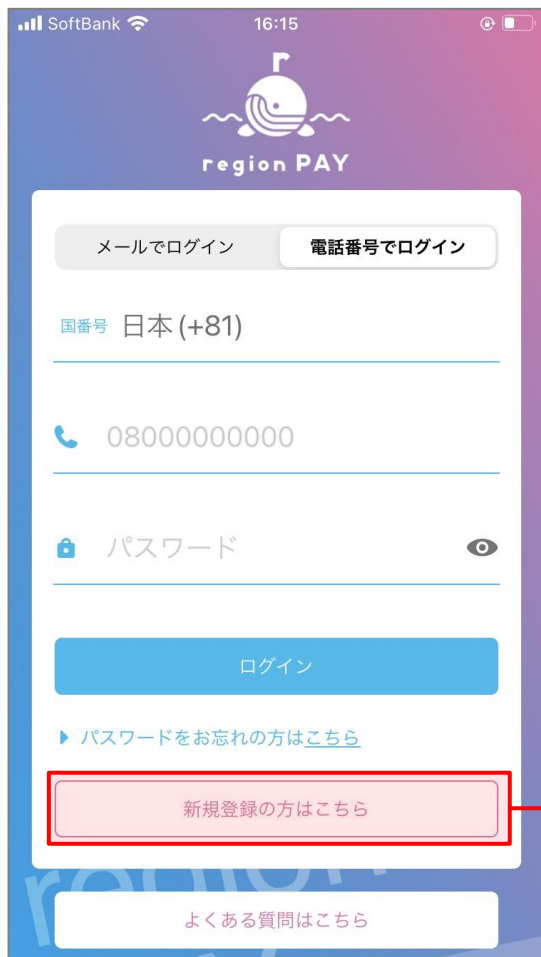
SoftBank 16:15

region PAY

メールでログイン
電話番号でログイン

国番号 日本 (+81)

08000000000

パスワード

ログイン

▶ パスワードをお忘れの方はこちら

新規登録の方はこちら

region

よくある質問はこちら